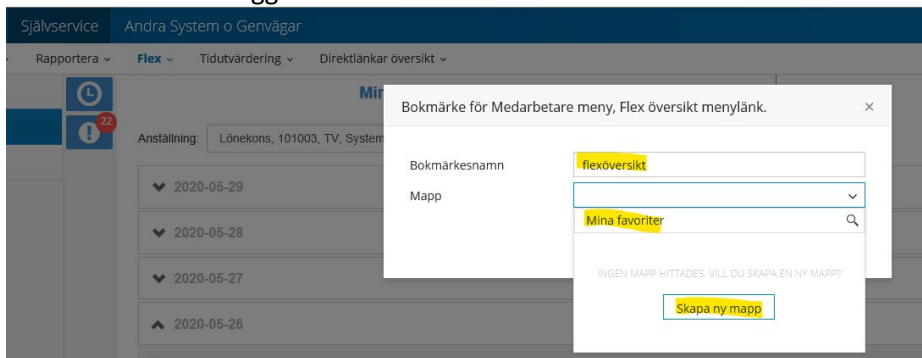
Självservice Andra System o Genvägar

Rapportera ⌄ Flex ⌄ Tidutvärdering ⌄ Direktlänkar översikt ⌄

22

Min

Anställning: Lönekons, 101003, TV, System

2020-05-29

2020-05-28

2020-05-27

2020-05-26

Bokmärke för Medarbetare meny, Flex översikt menylänk. ×

Bokmärkesnamn flexöversikt

Mapp

Mina favoriter

INGEN MAPP HITTADES. VILL DU SKAPA EN NY MAPP?

Skapa ny mapp